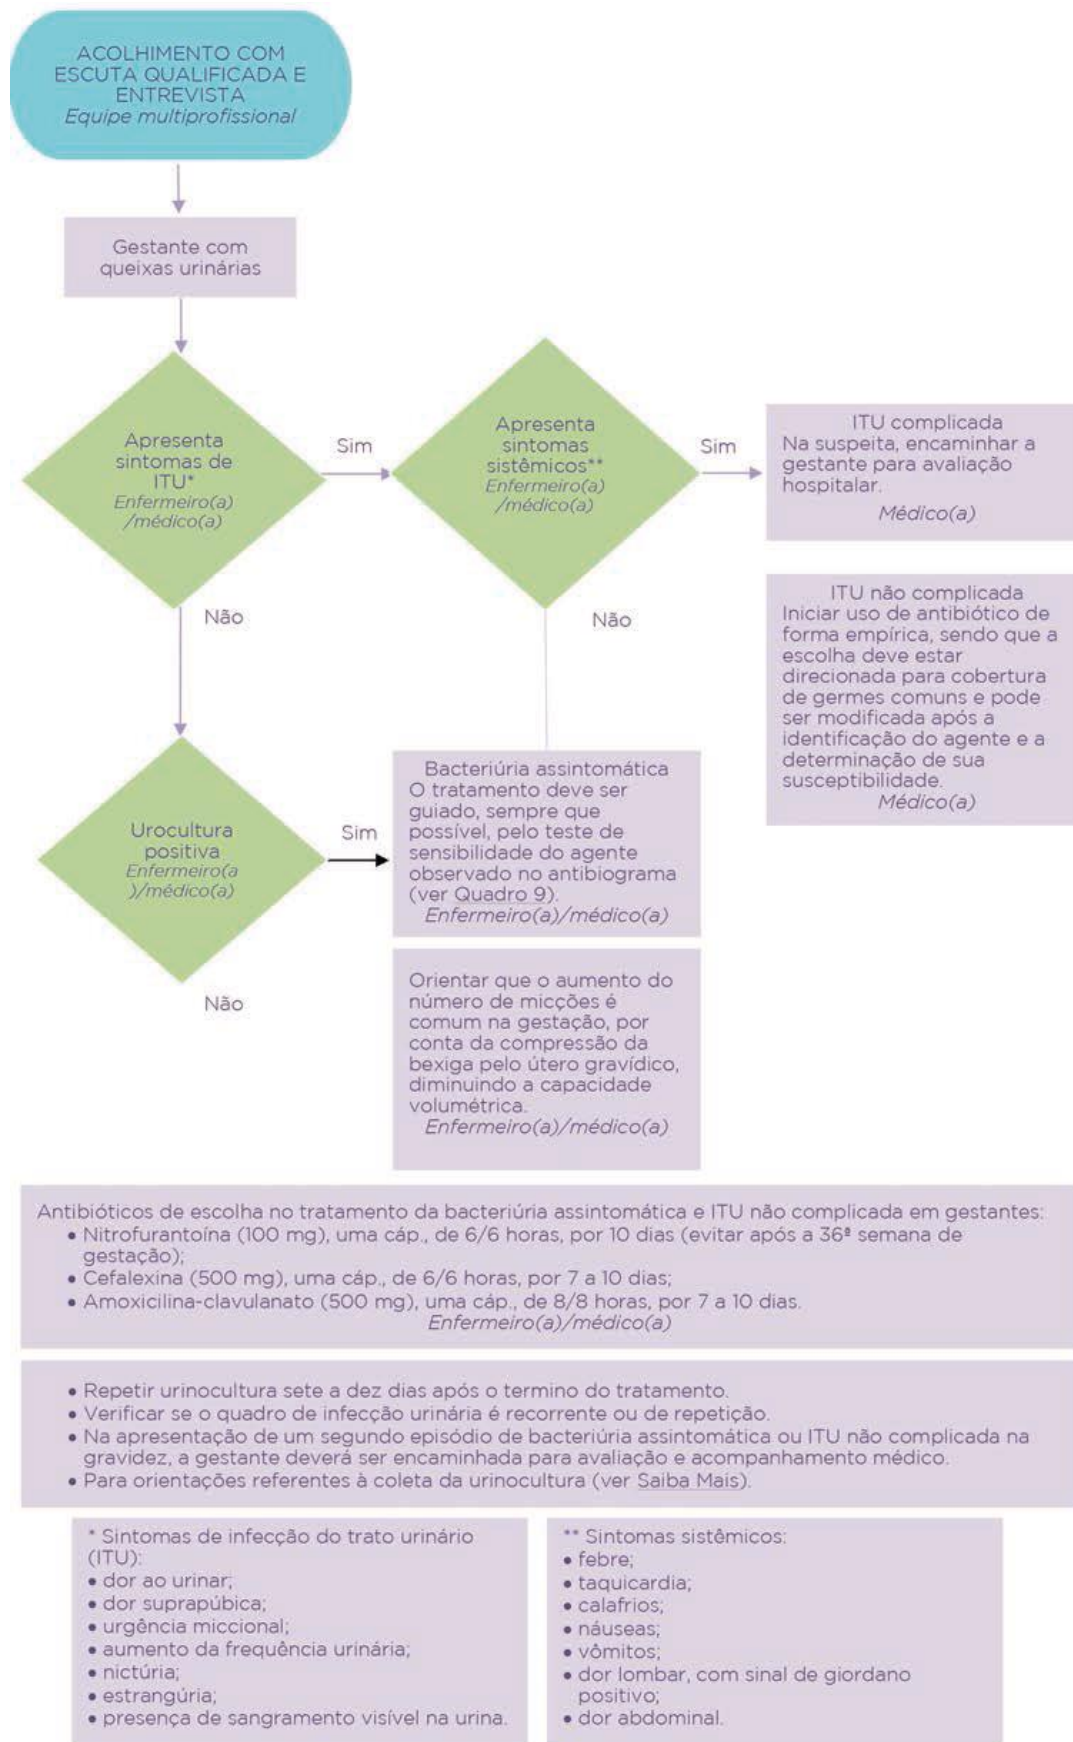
ACOLHIMENTO COM ESCUTA QUALIFICADA E ENTREVISTA
Equipe multiprofissional

Gestante com queixas urinárias

Apresenta sintomas de ITU*
Enfermeiro(a) /médico(a)

Sim

Apresenta sintomas sistêmicos**
Enfermeiro(a) /médico(a)

Sim

ITU complicada
Na suspeita, encaminhar a gestante para avaliação hospitalar.
Médico(a)

ITU não complicada
Iniciar uso de antibiótico de forma empírica, sendo que a escolha deve estar direcionada para cobertura de germes comuns e pode ser modificada após a identificação do agente e a determinação de sua susceptibilidade.
Médico(a)

Não

Não

Urocultura positiva
Enfermeiro(a )/médico(a)

Sim

Bacteriúria assintomática
O tratamento deve ser guiado, sempre que possível, pelo teste de sensibilidade do agente observado no antibiograma (ver Quadro 9).
Enfermeiro(a)/médico(a)

Não

Orientar que o aumento do número de micções é comum na gestação, por conta da compressão da bexiga pelo útero gravídico, diminuindo a capacidade volumétrica.
Enfermeiro(a)/médico(a)

Antibióticos de escolha no tratamento da bacteriúria assintomática e ITU não complicada em gestantes:
• Nitrofurantoína (100 mg), uma cáp., de 6/6 horas, por 10 dias (evitar após a 36ª semana de gestação);
• Cefalexina (500 mg), uma cáp., de 6/6 horas, por 7 a 10 dias;
• Amoxicilina-clavulanato (500 mg), uma cáp., de 8/8 horas, por 7 a 10 dias.
Enfermeiro(a)/médico(a)

• Repetir urinocultura sete a dez dias após o termino do tratamento.
• Verificar se o quadro de infecção urinária é recorrente ou de repetição.
• Na apresentação de um segundo episódio de bacteriúria assintomática ou ITU não complicada na gravidez, a gestante deverá ser encaminhada para avaliação e acompanhamento médico.
• Para orientações referentes à coleta da urinocultura (ver Saiba Mais).

* Sintomas de infecção do trato urinário (ITU):
• dor ao urinar;
• dor suprapúbica;
• urgência miccional;
• aumento da frequência urinária;
• nictúria;
• estrangúria;
• presença de sangramento visível na urina.

** Sintomas sistêmicos:
• febre;
• taquicardia;
• calafrios;
• náuseas;
• vômitos;
• dor lombar, com sinal de giordano positivo;
• dor abdominal.